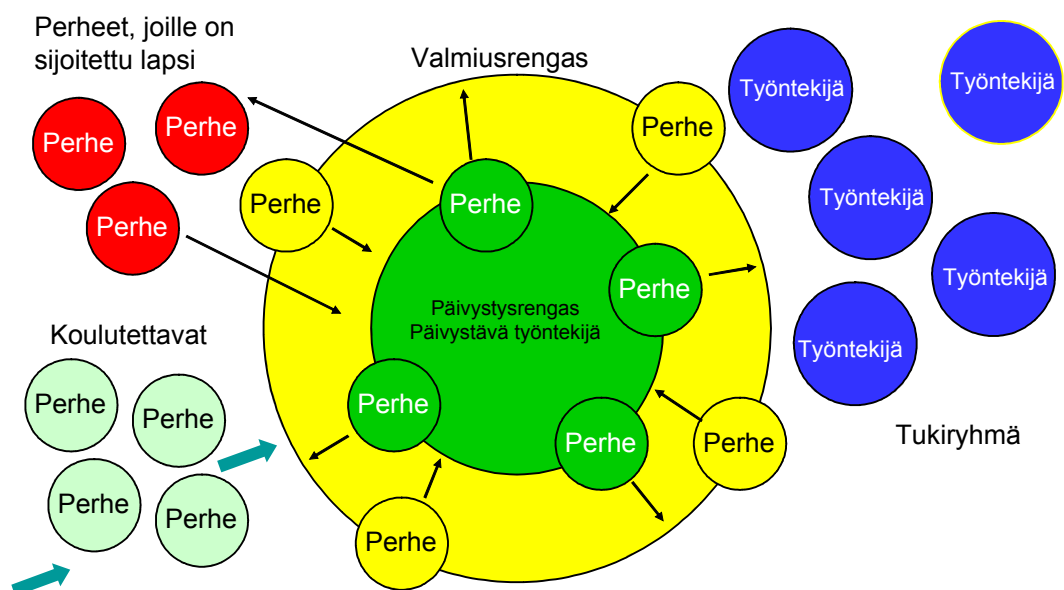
Perheet, joille on sijoitettu lapsi

Perhe

Perhe

Perhe

Valmiusrengas

Työntekijä

Työntekijä

Perhe

Perhe

Perhe

Työntekijä

Perhe

Työntekijä

Päivystysrengas
Päivystävä työntekijä

Koulutettavat

Työntekijä

Perhe

Perhe

Perhe

Perhe

Perhe

Tukiryhmä

Perhe

Perhe

Perhe